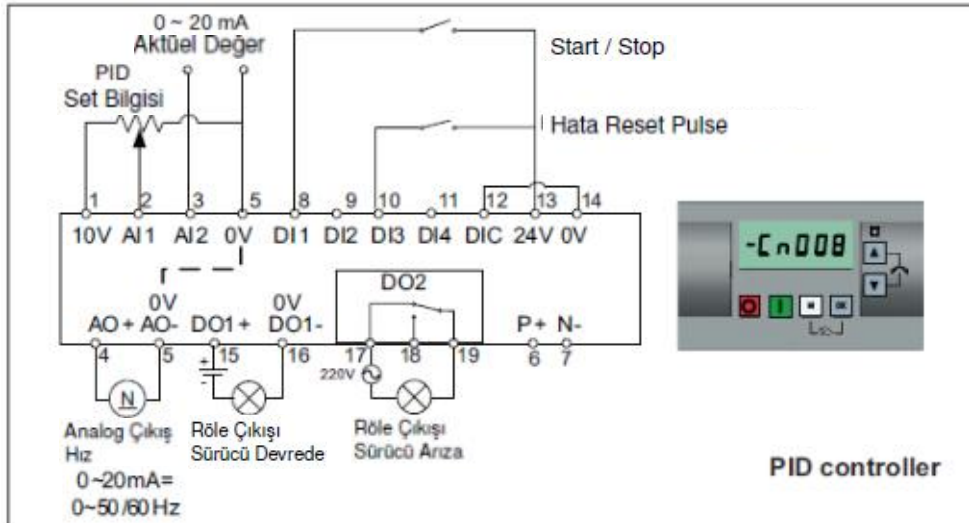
0 ~ 20 mA
Aktüel Değer

PID
Set Bilgisi

Start / Stop

Hata Reset Pulse

1 2 3 5 8 9 10 11 12 13 14
10V AI1 AI2 0V DI1 DI2 DI3 DI4 DIC 24V 0V

-Cn008

DO2

0V
AO+ AO-

DO1+

0V
DO1-

P+ N-

4 5 15 16 17 18 19 6 7

220V

N

Analog Çıkış
Hız

0~20mA=
0~50/60Hz

Röle Çıkışı
Sürücü Devrede

Röle Çıkışı
Sürücü Arıza

PID controller